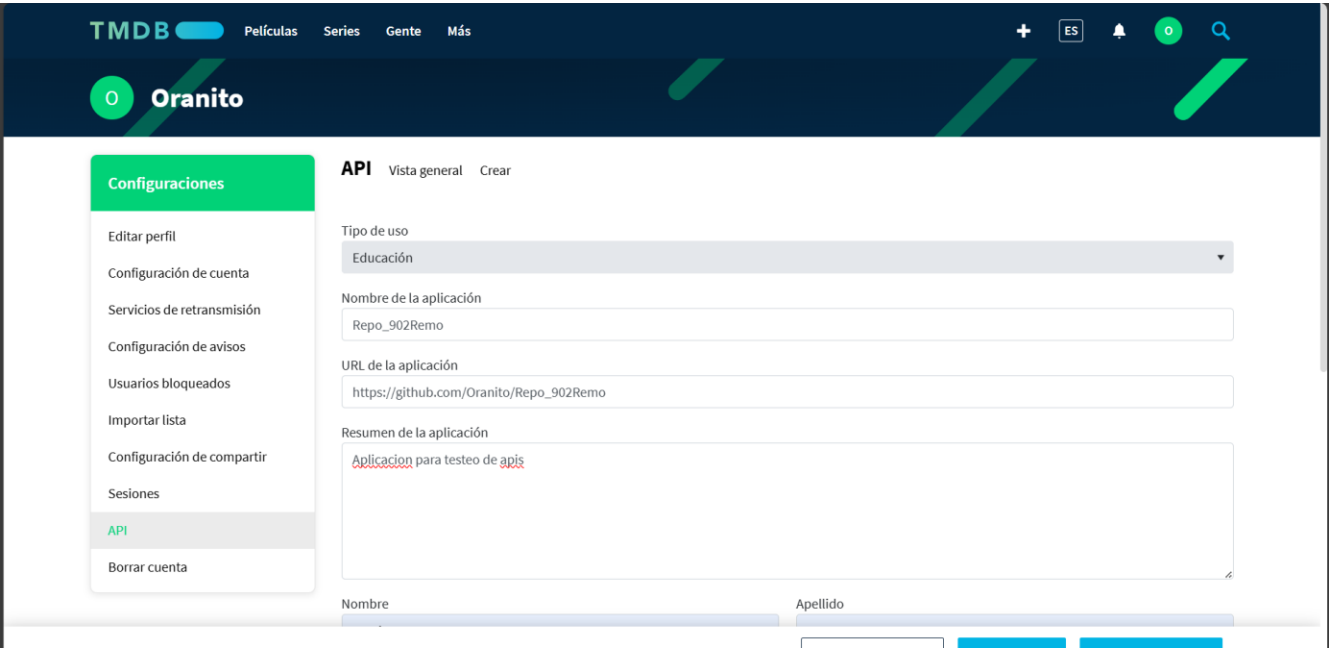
TMDB Películas Series Gente Más

ES

O

O Oranito

Configuraciones

Editar perfil

Configuración de cuenta

Servicios de retransmisión

Configuración de avisos

Usuarios bloqueados

Importar lista

Configuración de compartir

Sesiones

API

Borrar cuenta

API Vista general Crear

Tipo de uso

Educación

Nombre de la aplicación

Repo_902Remo

URL de la aplicación

https://github.com/Oranito/Repo_902Remo

Resumen de la aplicación

Aplicacion para testeo de apis

Nombre

Apellido